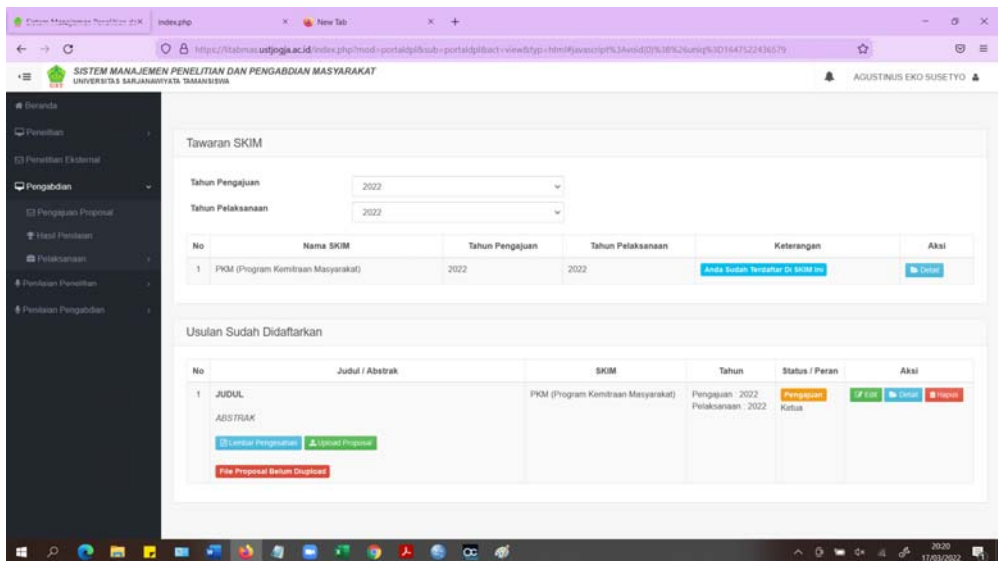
Sistem Manajemen Penelitian dan P... | index.php | New Tab

https://litabmas.ustjogja.ac.id/index.php?mod=portaldpl&sub=portaldpl&act=view&typ=html#javascript%3Avoid(0)%3B%26uniq%3D1647522436579

SISTEM MANAJEMEN PENELITIAN DAN PENGABDIAN MASYARAKAT
UNIVERSITAS SARJANAWIYATA TAMANSISWA

AGUSTINUS EKO SUSETYO

Beranda
Penelitian
Penelitian Eksternal
Pengabdian
Pengajuan Proposal
Hasil Penilaian
Pelaksanaan
Penilaian Penelitian
Penilaian Pengabdian

Tawaran SKIM

Tahun Pengajuan 2022
Tahun Pelaksanaan 2022

| No | Nama SKIM | Tahun Pengajuan | Tahun Pelaksanaan | Keterangan | Aksi |
|---|---|---|---|---|---|
| 1 | PKM (Program Kemitraan Masyarakat) | 2022 | 2022 | Anda Sudah Terdaftar Di SKIM Ini | Detail |

Usulan Sudah Didaftarkan

| No | Judul / Abstrak | SKIM | Tahun | Status / Peran | Aksi |
|---|---|---|---|---|---|
| 1 | JUDUL ABSTRAK Lembar Pengesahan Upload Proposal File Proposal Belum Diupload | PKM (Program Kemitraan Masyarakat) | Pengajuan : 2022 Pelaksanaan : 2022 | Pengajuan Ketua | Edit Detail Hapus |

20:20
17/03/2022